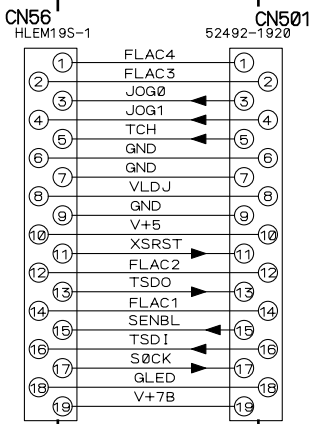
CN56
HLEM19S-1

CN501
52492-1920

| | | |
|---|---|---|
| 1 | FLAC4 | 1 |
| 2 | FLAC3 | 2 |
| 3 | JOG0 | 3 |
| 4 | JOG1 | 4 |
| 5 | TCH | 5 |
| 6 | GND | 6 |
| 7 | GND | 7 |
| 8 | VLDJ | 8 |
| 9 | GND | 9 |
| 10 | V+5 | 10 |
| 11 | XSRST | 11 |
| 12 | FLAC2 | 12 |
| 13 | TSDO | 13 |
| 14 | FLAC1 | 14 |
| 15 | SENBL | 15 |
| 16 | TSDI | 16 |
| 17 | SØCK | 17 |
| 18 | GLED | 18 |
| 19 | V+7B | 19 |